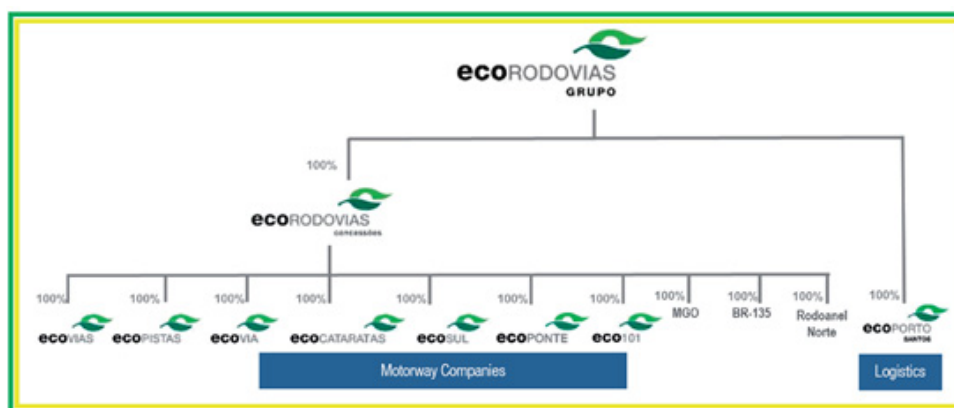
ecoRODOVIAS
GRUPO

100%

ecoRODOVIAS
concessões

100%

100%

ecoVIAS

ecoPISTAS

100%

ecoVIA

100%

ecoCATARATAS

100%

ecoSUL

100%

ecoPONTE

100%

eco101

100%

MGO

100%

BR-135

100%

Rodoanel Norte

100%

ecoPORTO
SANTOS

Motorway Companies

Logistics